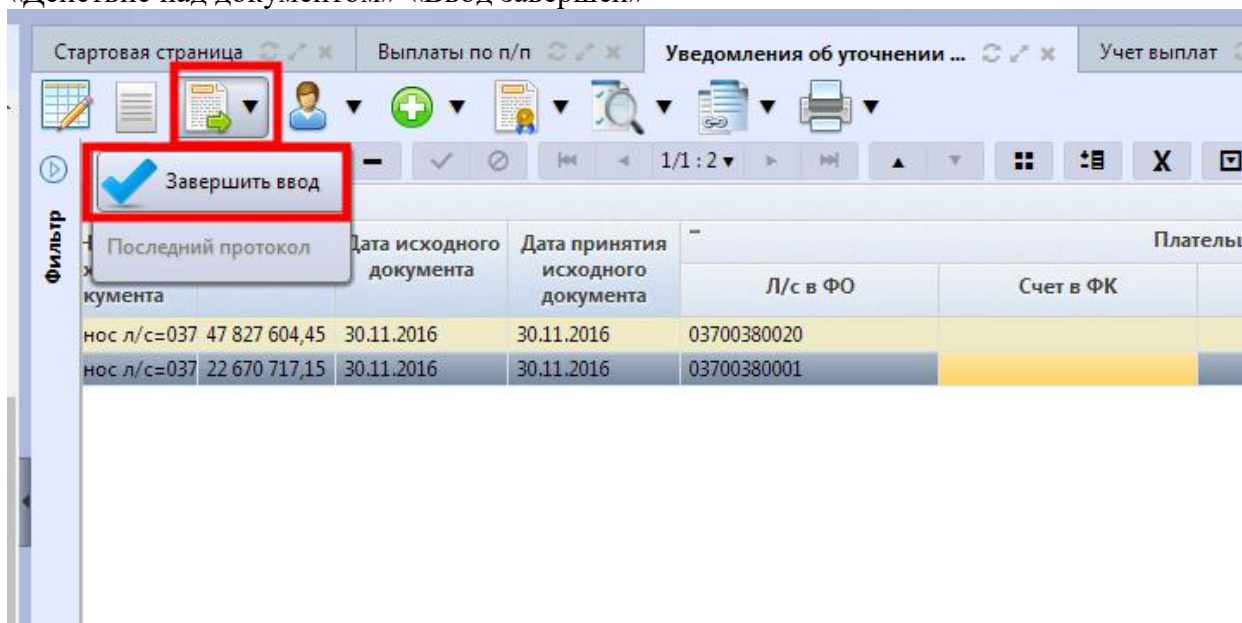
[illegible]

Стартовая страница

Выплаты по п/п

Уведомления об уточнении ...

Учет выплат

1/1 : 2

X

Фильтр

Завершить ввод

Последний протокол

кумента

Дата исходного документа

Дата принятия исходного документа

Платель

Л/с в ФО

Счет в ФК

нос л/с=037 47 827 604,45 30.11.2016 30.11.2016 03700380020

нос л/с=037 22 670 717,15 30.11.2016 30.11.2016 03700380001